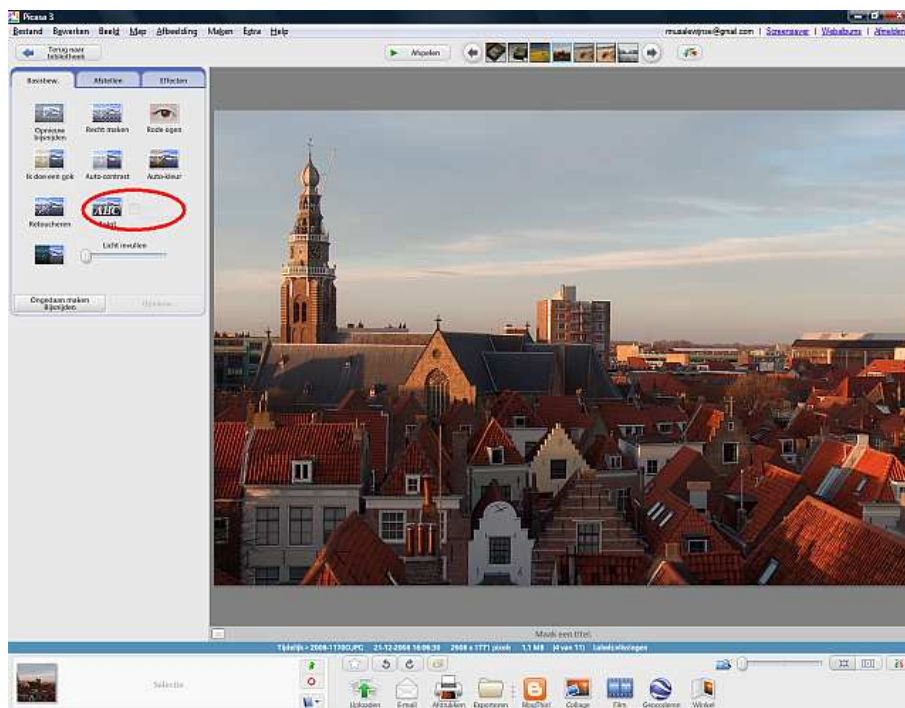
Picasa 3

Bestand Bewerken Beeld Map Afbeelding Maken Extra Help

musalevijnse@gmail.com | Screensaver | Webalbums | Afmelden

Terug naar bibliotheek

Afspelen

Basisbew. Afstellen Effecten

Opnieuw bijsnijden

Recht maken

Rode ogen

Ik doe een gok

Auto-contrast

Auto-kleur

Retoucheren

Tekst

Licht invullen

Ongedaan maken Bijsnijden

Opnieuw

Maak een titel

Tijdelijk » 2008-1178.JPG 21-12-2008 16:06:38 2608 x 1771 pixels 1,1 MB (4 van 11) Lokale collectie

Selectie

Uploaden Email Afdrukken Exporteren BlogThis! Collage Film Geocoderen Winkel